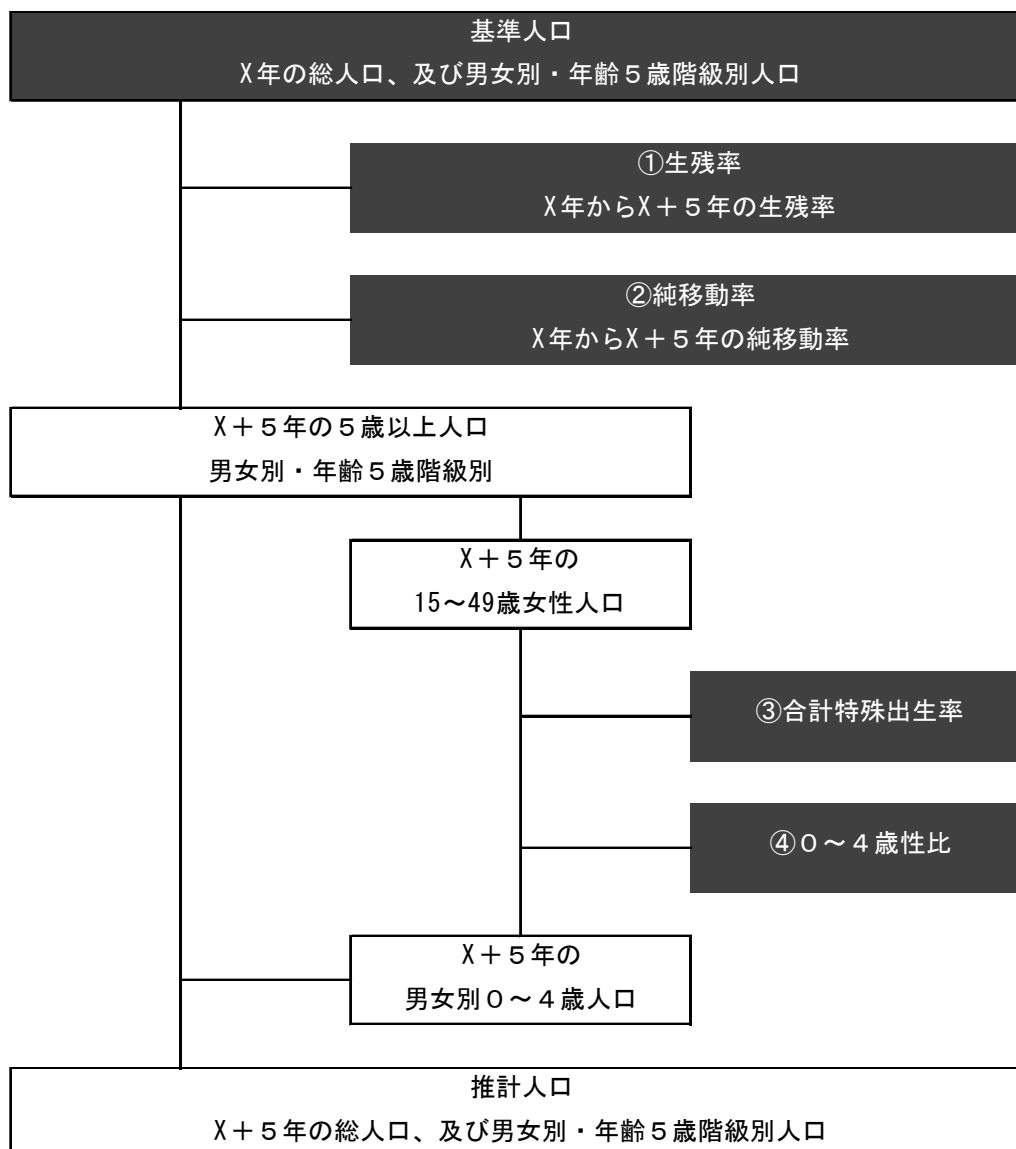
基準人口
X年の総人口、及び男女別・年齢５歳階級別人口

①生残率
X年からX＋５年の生残率

②純移動率
X年からX＋５年の純移動率

X＋５年の５歳以上人口
男女別・年齢５歳階級別

X＋５年の
15～49歳女性人口

③合計特殊出生率

④０～４歳性比

X＋５年の
男女別０～４歳人口

推計人口
X＋５年の総人口、及び男女別・年齢５歳階級別人口